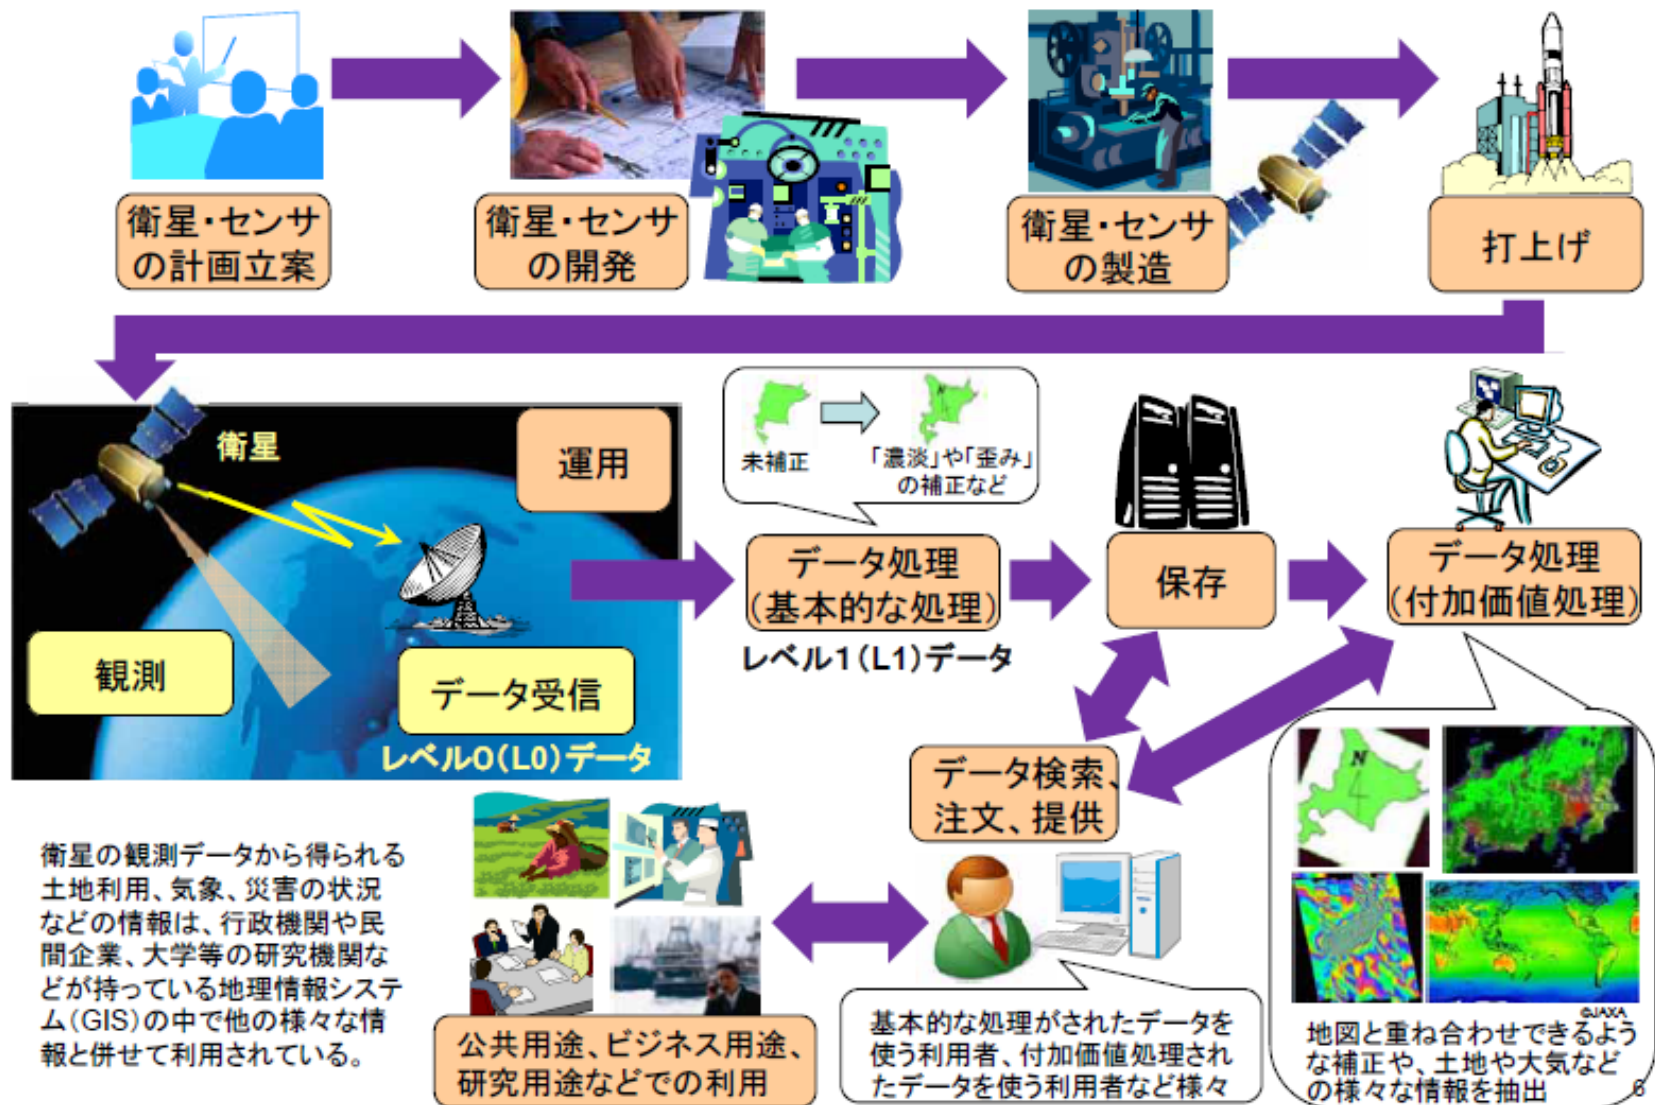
衛星・センサの計画立案

衛星・センサの開発

衛星・センサの製造

打上げ

衛星

運用

観測

データ受信

レベル0(L0)データ

未補正

「濃淡」や「歪み」の補正など

データ処理(基本的な処理)

レベル1(L1)データ

保存

データ処理(付加価値処理)

データ検索、注文、提供

衛星の観測データから得られる土地利用、気象、災害の状況などの情報は、行政機関や民間企業、大学等の研究機関などが持っている地理情報システム(GIS)の中で他の様々な情報と併せて利用されている。

公共用途、ビジネス用途、研究用途などでの利用

基本的な処理がされたデータを使う利用者、付加価値処理されたデータを使う利用者など様々

N

©JAXA

地図と重ね合わせできるような補正や、土地や大気などの様々な情報を抽出

6